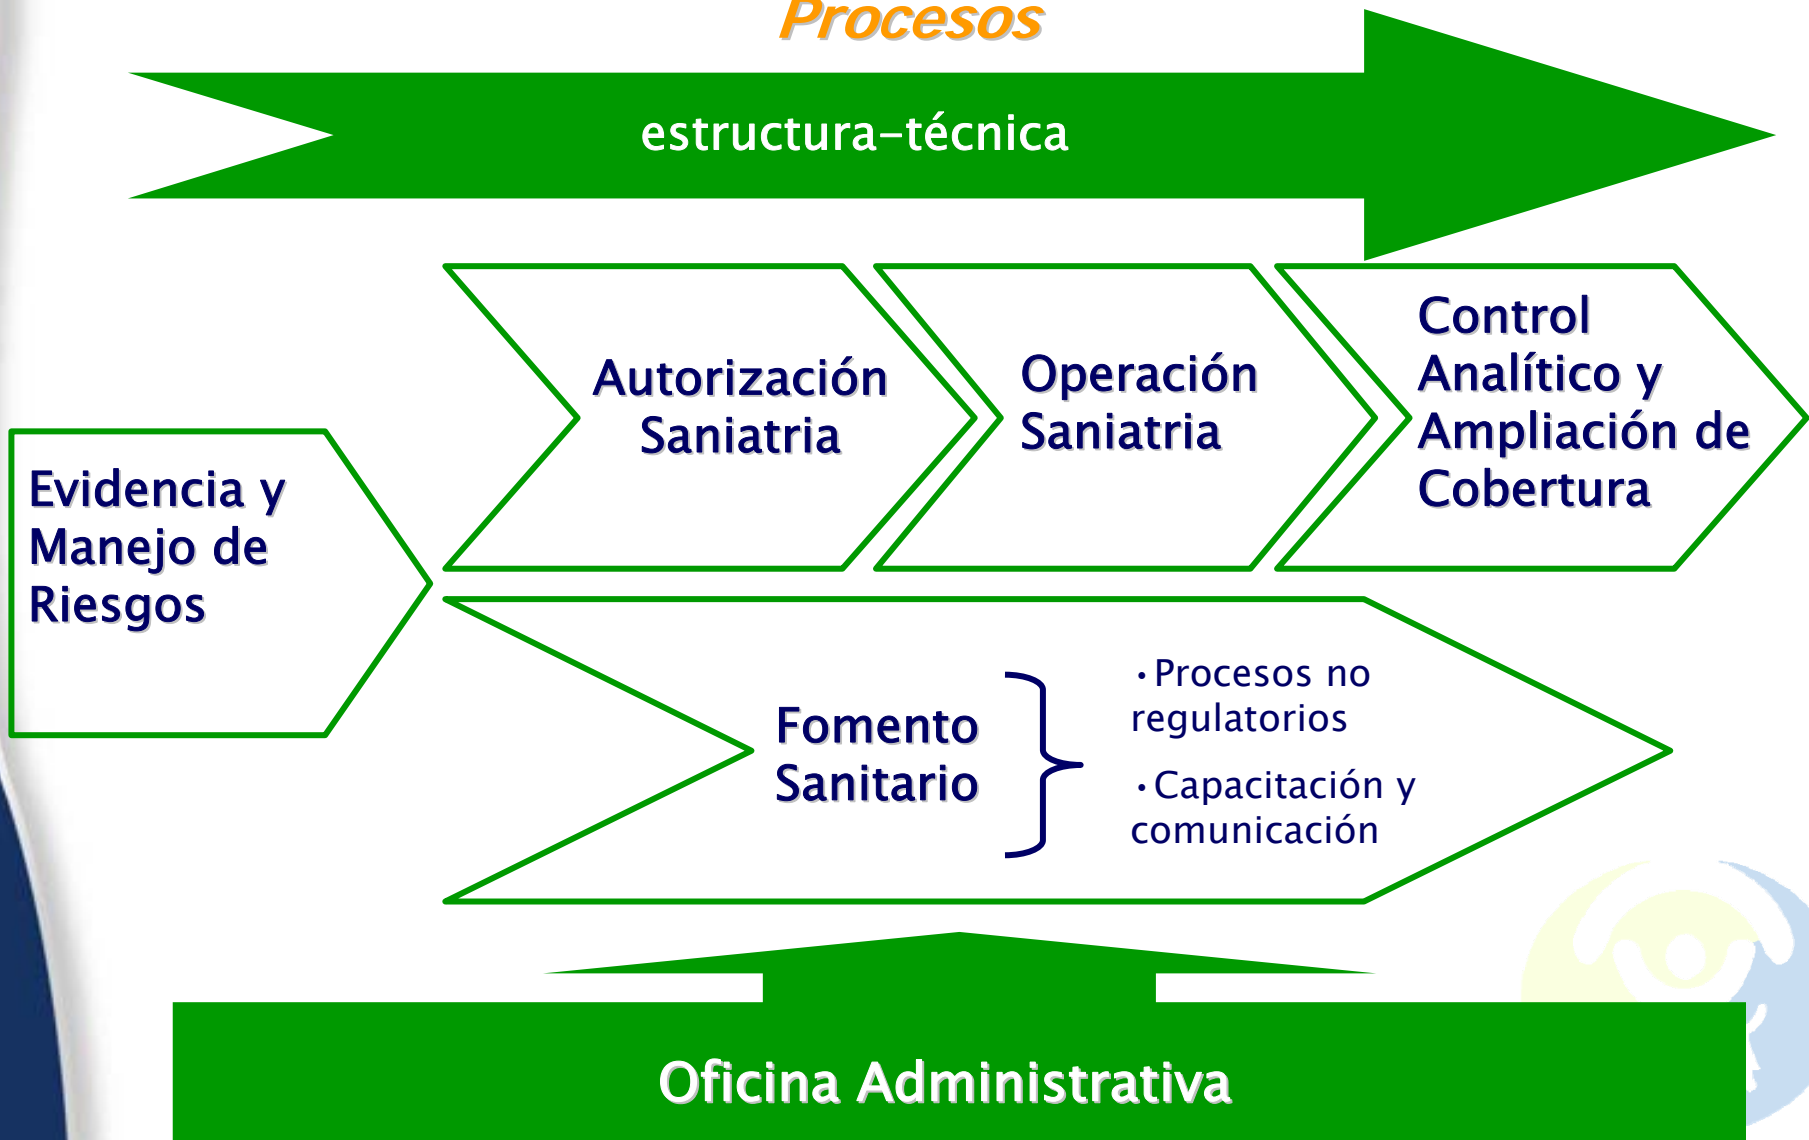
Procesos

estructura–técnica

Evidencia y Manejo de Riesgos

Autorización Saniatria

Operación Saniatria

Control Analítico y Ampliación de Cobertura

Fomento Sanitario

• Procesos no regulatorios

• Capacitación y comunicación

Oficina Administrativa